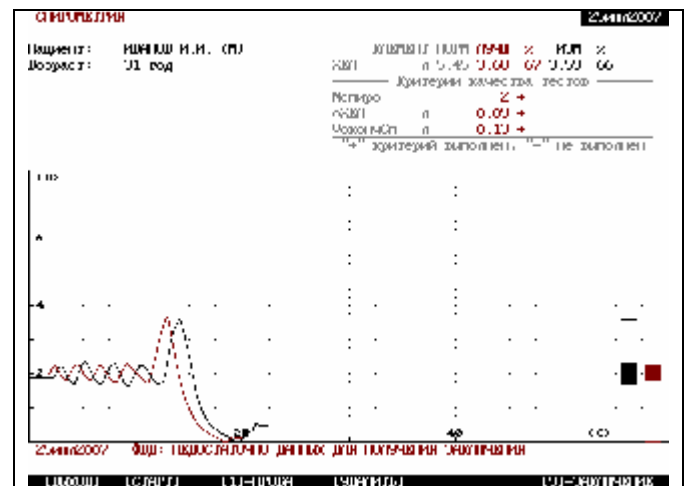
СПИРОМЕТРИЯ

23-июн-2007

Пациент: ИВАНОВ И.И. (М)
Возраст: 31 год

ЖЕЛ Лучш % Изм %
ЖЕЛ л 5.45 0.00 0? 0.00 00

Критерии качества тестов
Попыток 2 +
ЖЕЛ л 0.09 +
Хорош/Отл л 0.10 +
"+" критерий выполнен, "–" не выполнен

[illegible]

4

2

20

40

(с)

23-июн-2007 ФВД: недостаточно данных для получения заключения

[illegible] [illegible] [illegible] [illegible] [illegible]